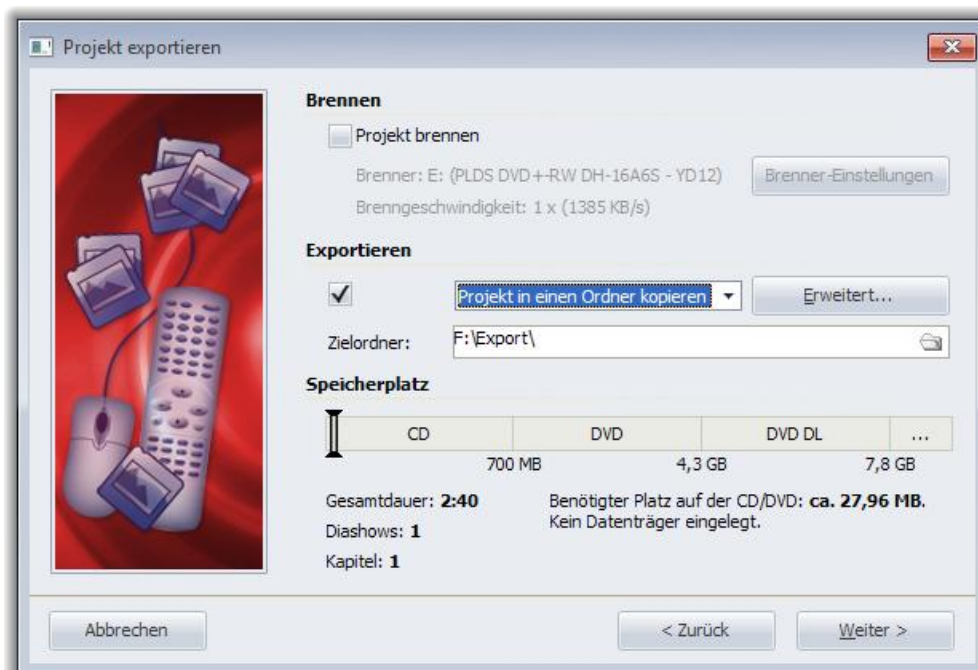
Projekt exportieren

Brennen

Projekt brennen

Brenner: E: (PLDS DVD+-RW DH-16A6S - YD12)

Brenner-Einstellungen

Brenngeschwindigkeit: 1 x (1385 KB/s)

Exportieren

✓

Projekt in einen Ordner kopieren

Erweitert...

Zielordner:

F:\Export\

Speicherplatz

| CD | DVD | DVD DL | ... |
|---|---|---|---|

700 MB 4,3 GB 7,8 GB

Gesamtdauer: **2:40**

Diashows: **1**

Kapitel: **1**

Benötigter Platz auf der CD/DVD: **ca. 27,96 MB.**
Kein Datenträger eingelegt.

Abbrechen

< Zurück

Weiter >